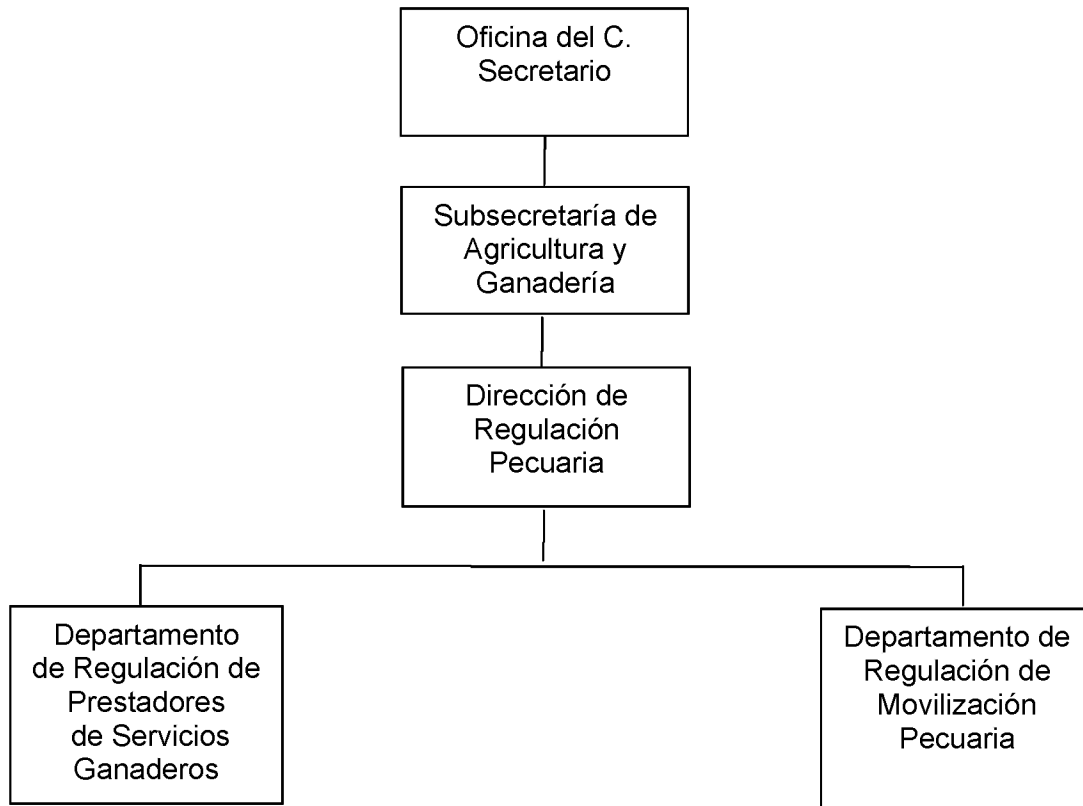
Oficina del C. Secretario

Subsecretaría de Agricultura y Ganadería

Dirección de Regulación Pecuaria

Departamento de Regulación de Prestadores de Servicios Ganaderos

Departamento de Regulación de Movilización Pecuaria